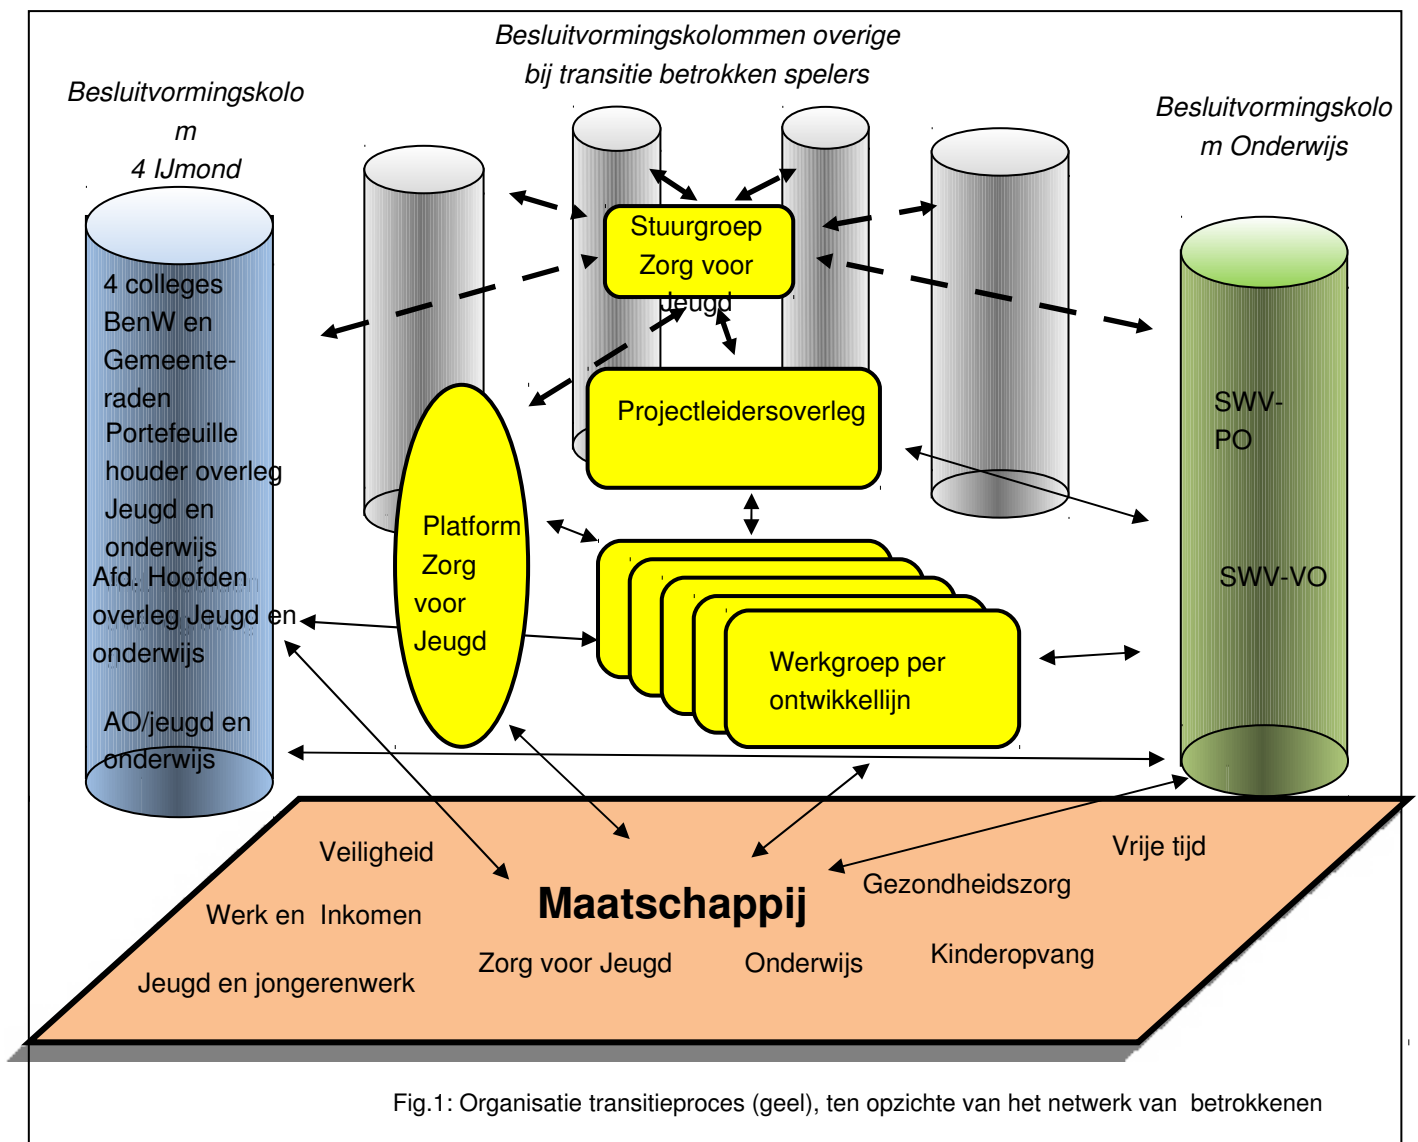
Besluitvormingskolommen overige bij transitie betrokken spelers

Besluitvormingskolom
4 IJmond

Besluitvormingskolom Onderwijs

Stuurgroep Zorg voor Jeugd

4 colleges BenW en Gemeenteraden
Portefeuille houder overleg Jeugd en onderwijs
Afd. Hoofden overleg Jeugd en onderwijs
AO/jeugd en onderwijs

Projectleidersoverleg

SWV-PO

SWV-VO

Platform Zorg voor Jeugd

Werkgroep per ontwikkellijn

Veiligheid
Vrije tijd
Gezondheidszorg
Werk en Inkomen
Maatschappij
Zorg voor Jeugd
Onderwijs
Kinderopvang
Jeugd en jongerenwerk

Fig.1: Organisatie transitieproces (geel), ten opzichte van het netwerk van betrokkenen